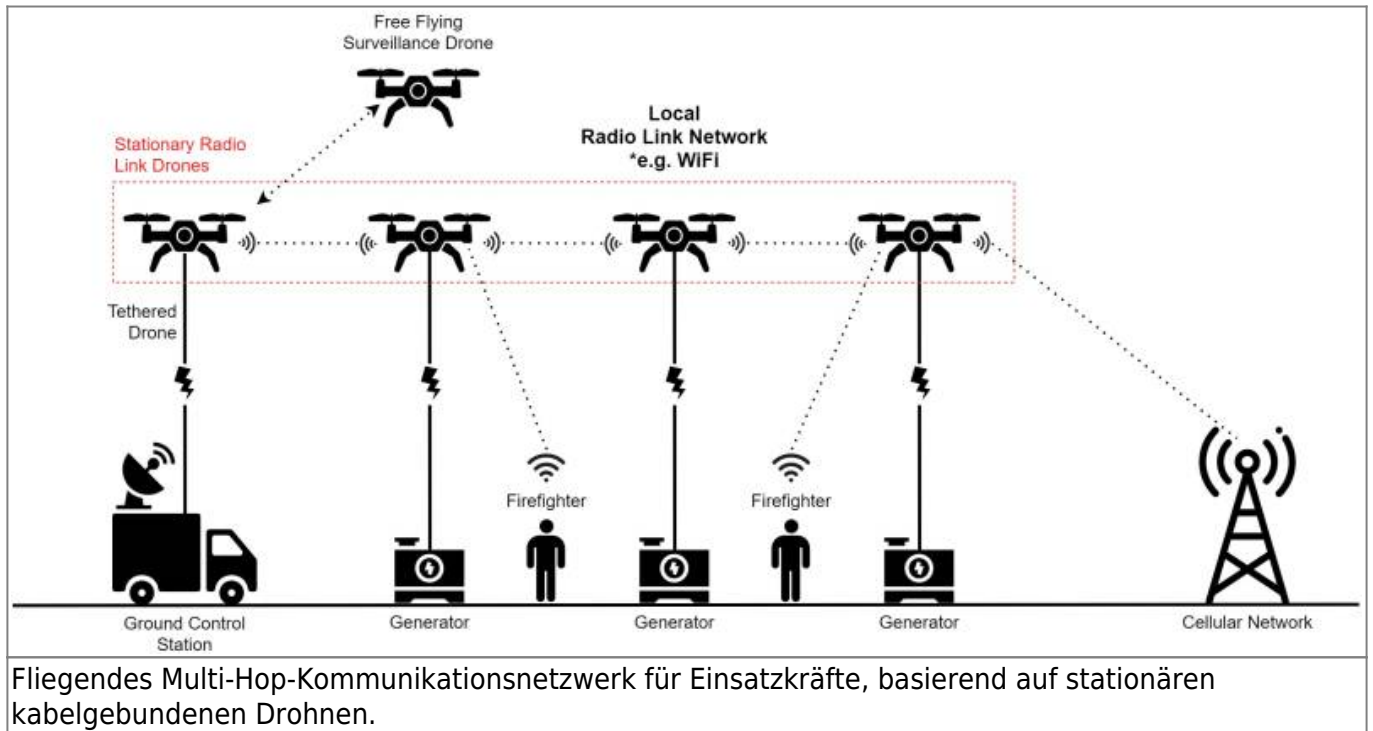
Free Flying Surveillance Drone

Local Radio Link Network *e.g. WiFi

Stationary Radio Link Drones

Tethered Drone

Firefighter

Firefighter

Ground Control Station

Generator

Generator

Generator

Cellular Network

Fliegendes Multi-Hop-Kommunikationsnetzwerk für Einsatzkräfte, basierend auf stationären kabelgebundenen Drohnen.